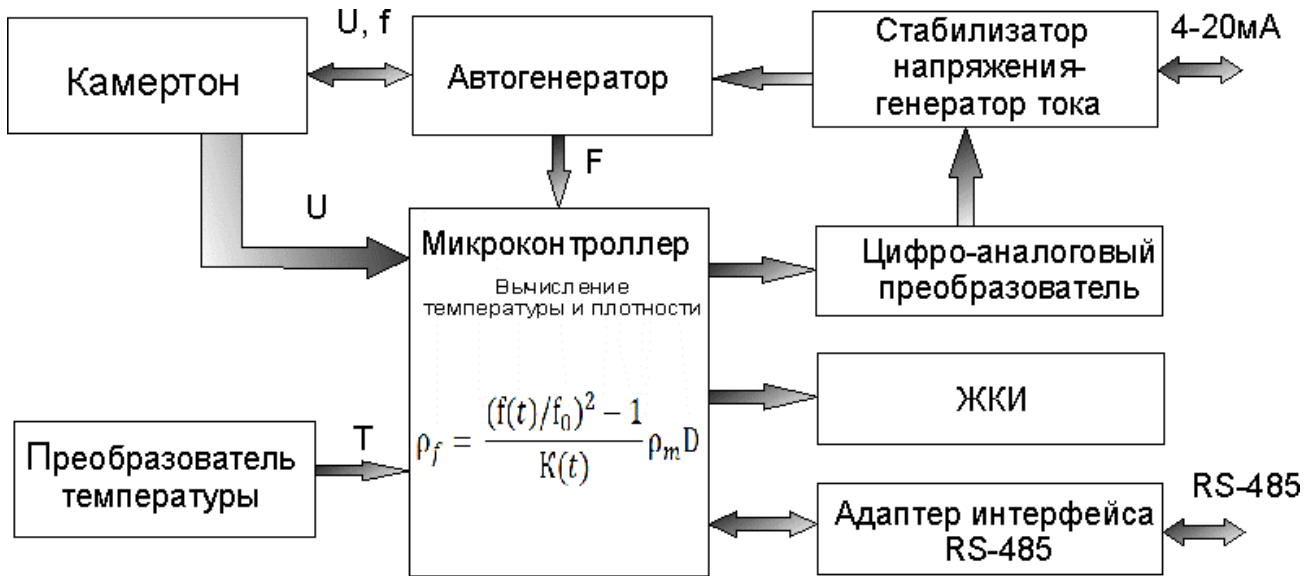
Камертон

U, f

Автогенератор

Стабилизатор напряжения-генератор тока

4-20мА

F

U

Микроконтроллер

Вычисление температуры и плотности

$\rho_f = \frac{(f(t)/f_0)^2 - 1}{K(t)} \rho_m D$

Цифро-аналоговый преобразователь

ЖКИ

T

Преобразователь температуры

Адаптер интерфейса RS-485

RS-485